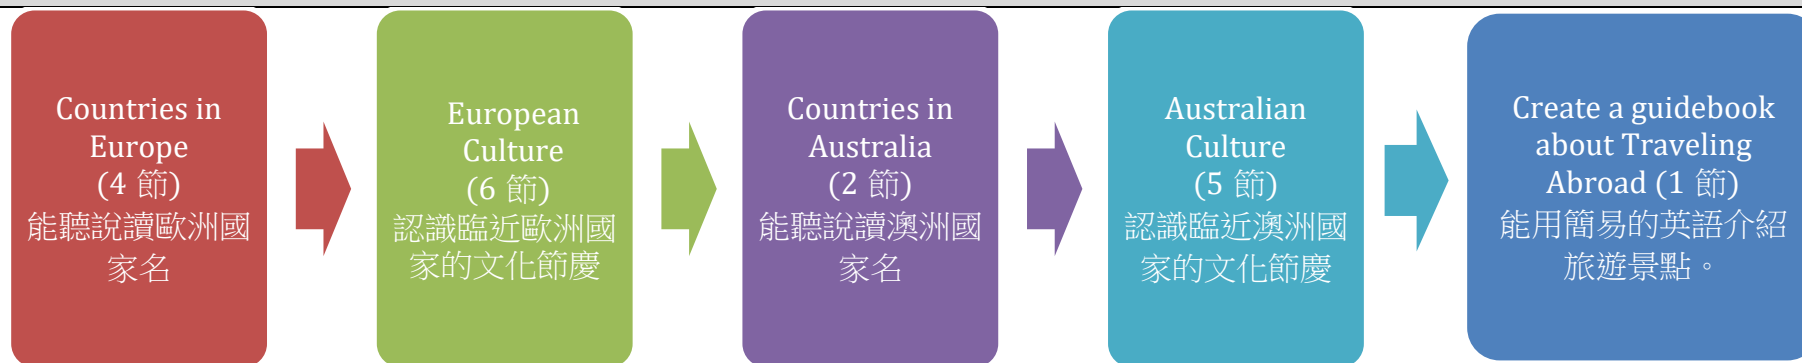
Countries in Europe
(4 節)
能聽說讀歐洲國家名

European Culture
(6 節)
認識臨近歐洲國家的文化節慶

Countries in Australia
(2 節)
能聽說讀澳洲國家名

Australian Culture
(5 節)
認識臨近澳洲國家的文化節慶

Create a guidebook about Traveling Abroad (1 節)
能用簡易的英語介紹旅遊景點。